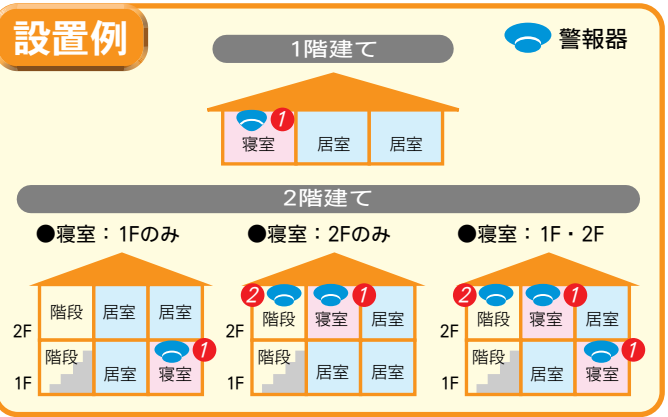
設置例

警報器

1階建て

1 寝室 居室 居室

2階建て

●寝室：1Fのみ

2F 階段 居室 居室
1F 階段 居室 1 寝室

●寝室：2Fのみ

2F 2 階段 1 寝室 居室
1F 階段 居室 居室

●寝室：1F・2F

2F 2 階段 1 寝室 居室
1F 階段 居室 1 寝室